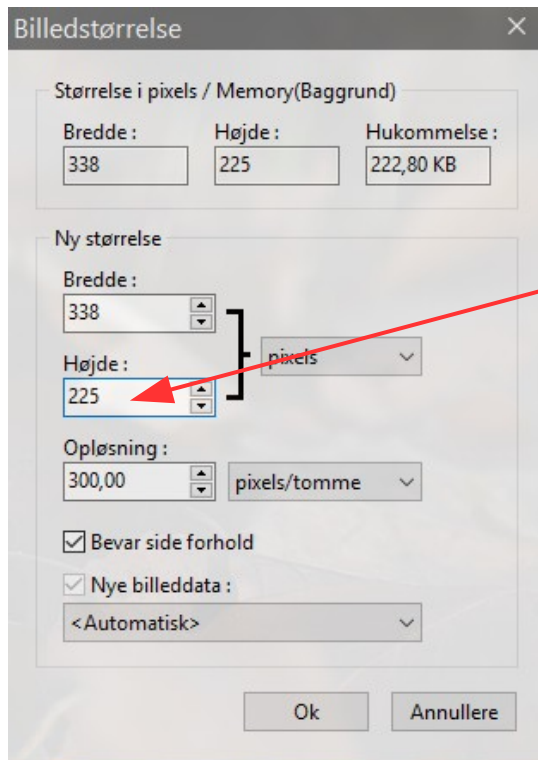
Billedstørrelse ×

Størrelse i pixels / Memory(Baggrund)

Bredde : 338

Højde : 225

Hukommelse : 222,80 KB

Ny størrelse

Bredde : 338

Højde : 225

pixels

Opløsning : 300,00

pixels/tomme

Bevar side forhold

Nye billeddata :

<Automatisk>

Ok

Annullere